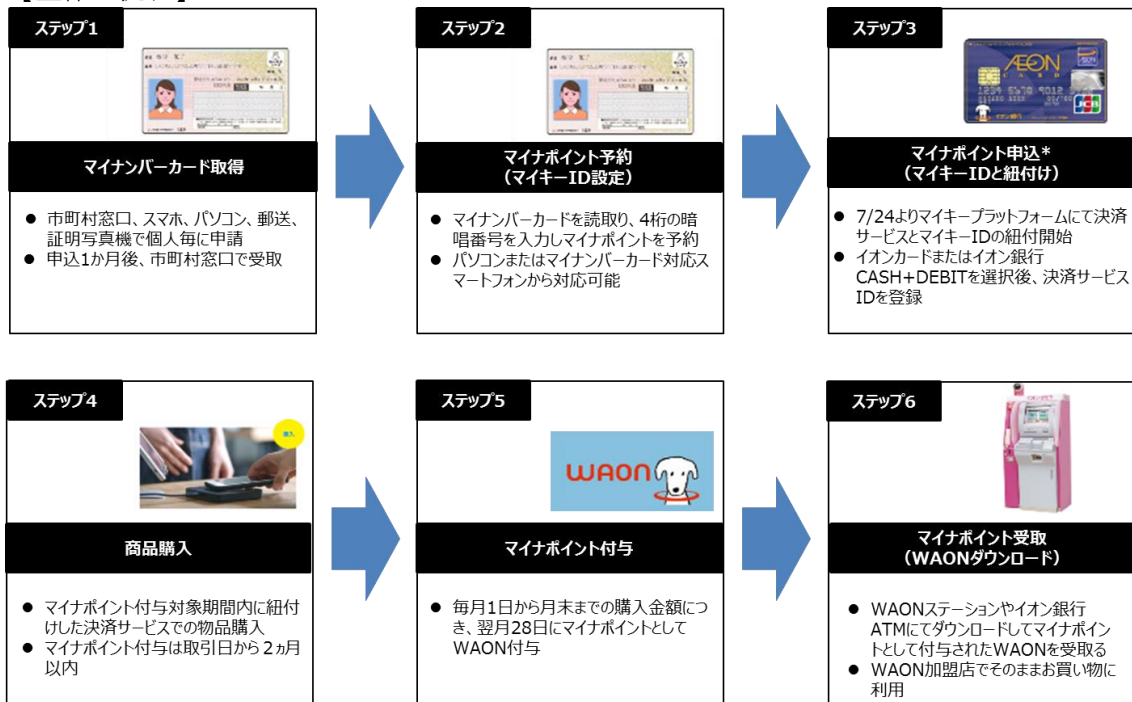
ステップ1

マイナンバーカード取得

● 市町村窓口、スマホ、パソコン、郵送、証明写真機で個人毎に申請
● 申込1か月後、市町村窓口で受取

ステップ2

マイナポイント予約
（マイキーID設定）

● マイナンバーカードを読取り、4桁の暗唱番号を入力しマイナポイントを予約
● パソコンまたはマイナンバーカード対応スマートフォンから対応可能

ステップ3

AEON CARD
1234 5678 9012
JCB

マイナポイント申込＊
（マイキーIDと紐付け）

● 7/24よりマイキープラットフォームにて決済サービスとマイキーIDの紐付開始
● イオンカードまたはイオン銀行CASH＋DEBITを選択後、決済サービスIDを登録

ステップ4

商品購入

● マイナポイント付与対象期間内に紐付けした決済サービスでの物品購入
● マイナポイント付与は取引日から2ヵ月以内

ステップ5

WAON

マイナポイント付与

● 毎月1日から月末までの購入金額につき、翌月28日にマイナポイントとしてWAON付与

ステップ6

マイナポイント受取
（WAONダウンロード）

● WAONステーションやイオン銀行ATMにてダウンロードしてマイナポイントとして付与されたWAONを受取る
● WAON加盟店でそのままお買い物に利用